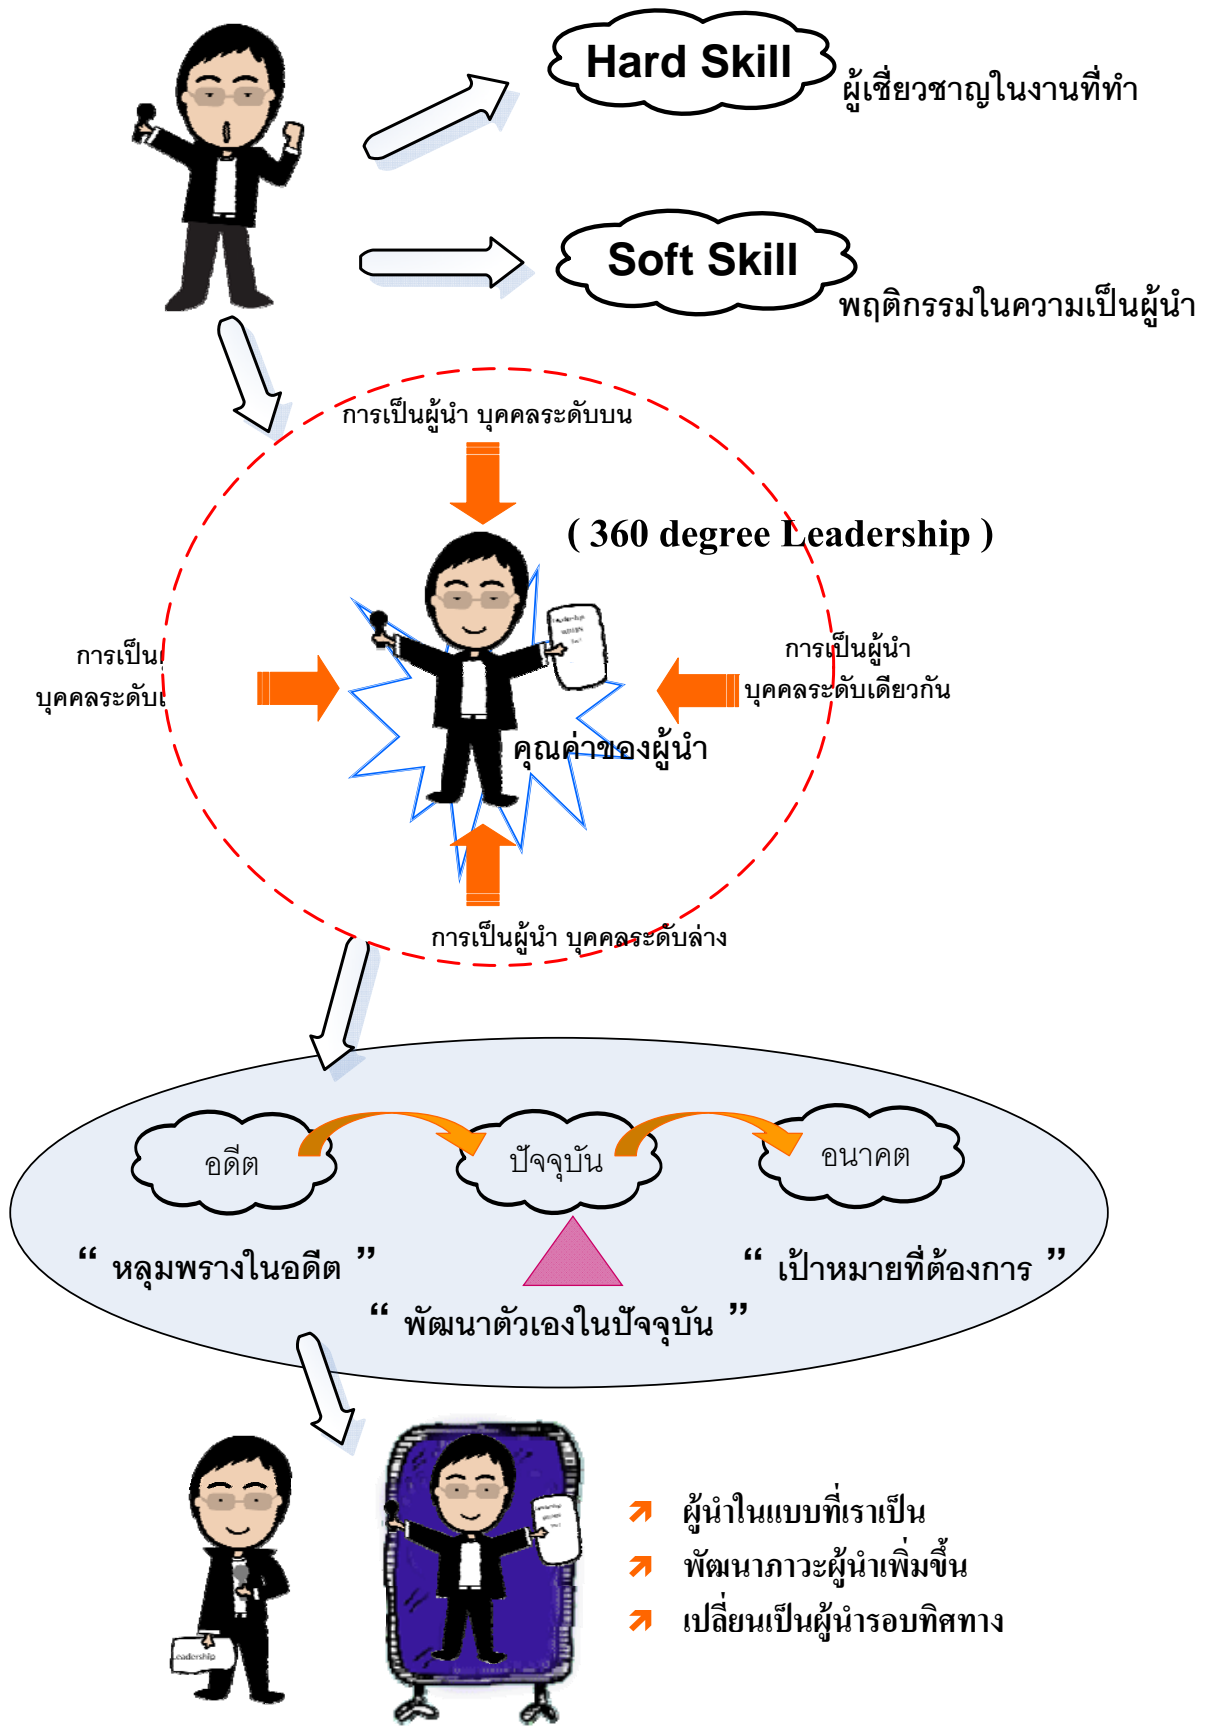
Hard Skill
ผู้เชี่ยวชาญในงานที่ทำ

Soft Skill
พฤติกรรมในความเป็นผู้นำ

การเป็นผู้นำ บุคคลระดับบน

( 360 degree Leadership )

การเป็น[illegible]
บุคคลระดับ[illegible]

การเป็นผู้นำ
บุคคลระดับเดียวกัน

คุณค่าของผู้นำ

การเป็นผู้นำ บุคคลระดับล่าง

อดีต
ปัจจุบัน
อนาคต

“ หลุมพรางในอดีต ”
“ เป้าหมายที่ต้องการ ”
“ พัฒนาตัวเองในปัจจุบัน ”

Leadership

ผู้นำในแบบที่เราเป็น
พัฒนาภาวะผู้นำเพิ่มขึ้น
เปลี่ยนเป็นผู้นำรอบทิศทาง